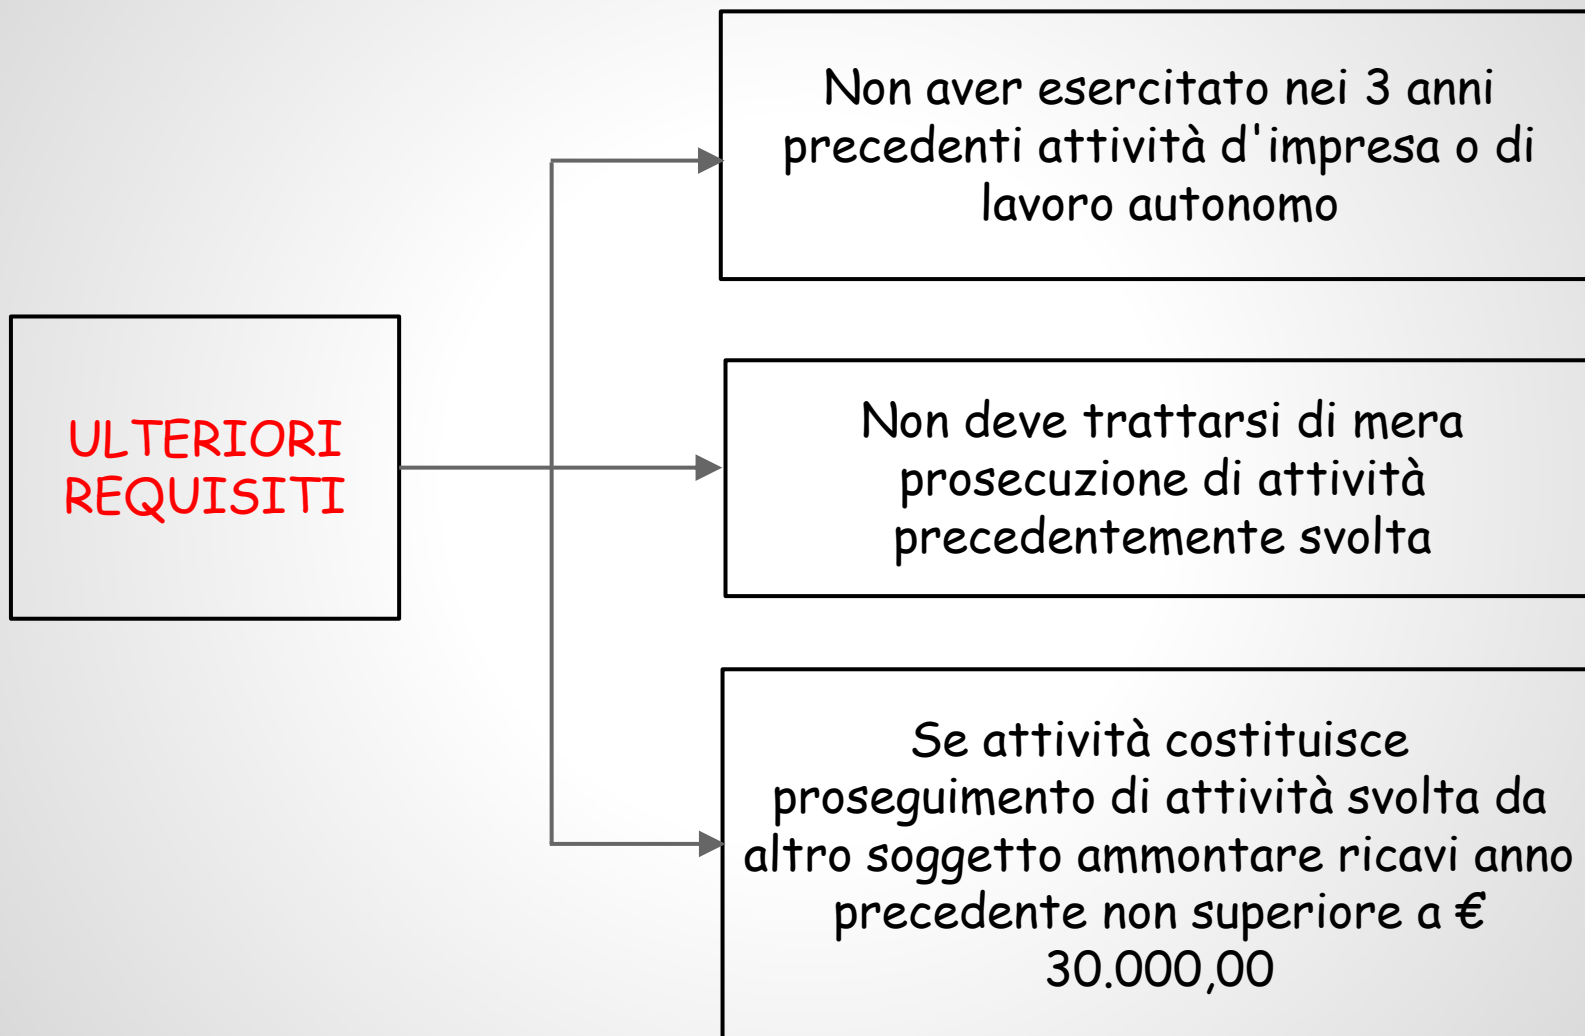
ULTERIORI REQUISITI

Non aver esercitato nei 3 anni precedenti attività d'impresa o di lavoro autonomo

Non deve trattarsi di mera prosecuzione di attività precedentemente svolta

Se attività costituisce proseguimento di attività svolta da altro soggetto ammontare ricavi anno precedente non superiore a € 30.000,00